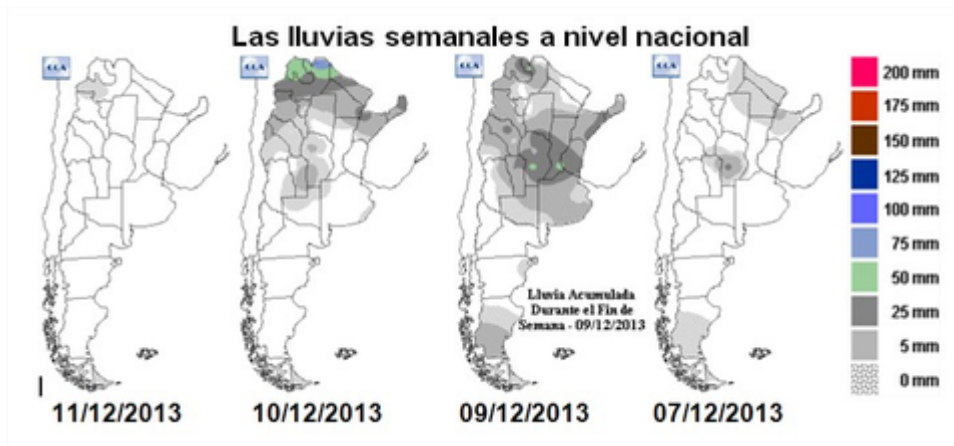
Las lluvias semanales a nivel nacional

CCA

CCA

CCA

CCA

Lluvia Acumulada Durante el Fin de Semana - 09/12/2013

200 mm
175 mm
150 mm
125 mm
100 mm
75 mm
50 mm
25 mm
5 mm
0 mm

11/12/2013 10/12/2013 09/12/2013 07/12/2013